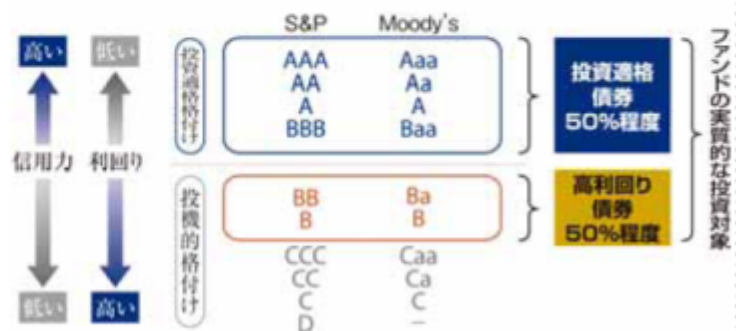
高い

信用力

低い

低い

利回り

高い

S&P　Moody's

投資適格格付け

AAA　Aaa
AA　Aa
A　A
BBB　Baa

投機的格付け

BB　Ba
B　B

CCC　Caa
CC　Ca
C　C
D　–

投資適格債券50%程度

高利回り債券50%程度

ファンドの実質的な投資対象